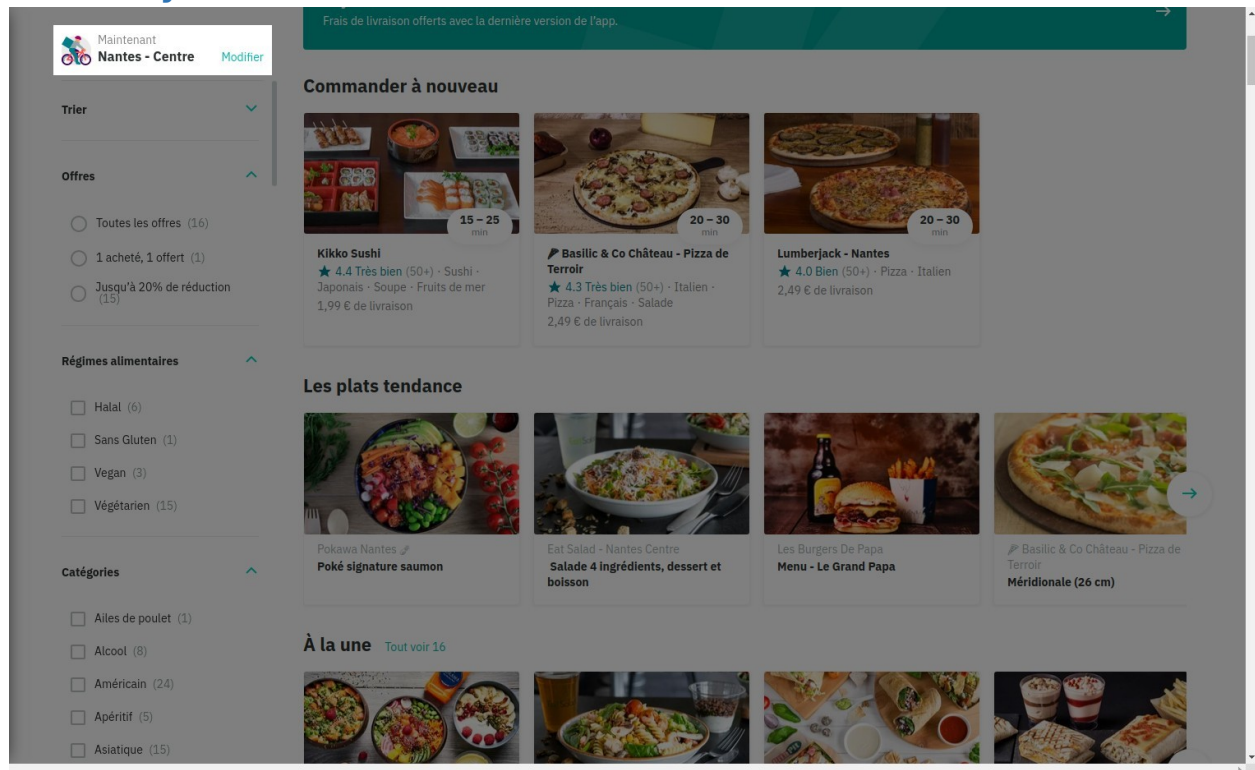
Maintenant
Nantes - Centre Modifier

Frais de livraison offerts avec la dernière version de l'app.

Trier

Offres

Toutes les offres (16)
1 acheté, 1 offert (1)
Jusqu'à 20% de réduction (15)

Régimes alimentaires

Halal (6)
Sans Gluten (1)
Vegan (3)
Végétarien (15)

Catégories

Ailes de poulet (1)
Alcool (8)
Américain (24)
Apéritif (5)
Asiatique (15)

Commander à nouveau

15 – 25 min
Kikko Sushi
4.4 Très bien (50+) · Sushi · Japonais · Soupe · Fruits de mer
1,99 € de livraison

20 – 30 min
Basilic & Co Château - Pizza de Terroir
4.3 Très bien (50+) · Italien · Pizza · Français · Salade
2,49 € de livraison

20 – 30 min
Lumberjack - Nantes
4.0 Bien (50+) · Pizza · Italien
2,49 € de livraison

Les plats tendance

Pokawa Nantes
Poké signature saumon

Eat Salad - Nantes Centre
Salade 4 ingrédients, dessert et boisson

Les Burgers De Papa
Menu - Le Grand Papa

Basilic & Co Château - Pizza de Terroir
Méridionale (26 cm)

À la une Tout voir 16